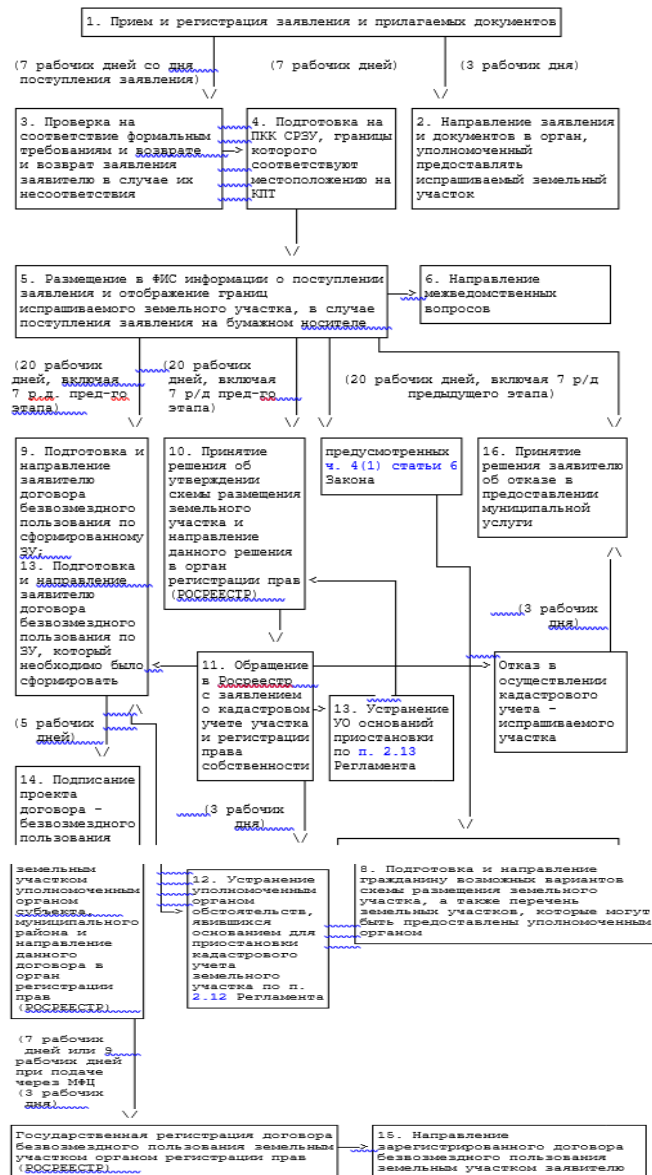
1. Прием и регистрация заявления и прилагаемых документов

(7 рабочих дней со дня поступления заявления)

(7 рабочих дней)

(3 рабочих дня)

\/

3. Проверка на соответствие формальным требованиям и возврат и возврат заявления заявителю в случае их несоответствия

4. Подготовка на ПКК СРЗУ, границы которого соответствуют местоположению на КПТ

2. Направление заявления и документов в орган, уполномоченный предоставлять испрашиваемый земельный участок

\/

5. Размещение в ФИС информации о поступлении заявления и отображение границ испрашиваемого земельного участка, в случае поступления заявления на бумажном носителе

6. Направление межведомственных вопросов

(20 рабочих дней, включая 7 р.д. пред-го этапа)

(20 рабочих дней, включая 7 р/д пред-го этапа)

(20 рабочих дней, включая 7 р/д предыдущего этапа)

\/

\/

\/

\/

9. Подготовка и направление заявителю договора безвозмездного пользования по сформированному ЗУ;
13. Подготовка и направление заявителю договора безвозмездного пользования по ЗУ, который необходимо было сформировать

10. Принятие решения об утверждении схемы размещения земельного участка и направление данного решения в орган регистрации прав (РОСРЕЕСТР)

предусмотренных ч. 4(1) статьи 6 Закона

16. Принятие решения заявителю об отказе в предоставлении муниципальной услуги

/\

(3 рабочих дня)

\/

11. Обращение в Росреестр с заявлением о кадастровом учете участка и регистрации права собственности

13. Устранение УО оснований приостановки по п. 2.13 Регламента

Отказ в осуществлении кадастрового учета - испрашиваемого участка

(5 рабочих дней)

/\

\/

14. Подписание проекта договора - безвозмездного пользования земельным участком уполномоченным органом субъекта муниципального района и направление данного договора в орган регистрации прав (РОСРЕЕСТР)

(3 рабочих дня)

\/

\/

12. Устранение уполномоченным органом обстоятельств, явившихся основанием для приостановки кадастрового учета земельного участка по п. 2.12 Регламента

8. Подготовка и направление гражданину возможных вариантов схемы размещения земельного участка, а также перечень земельных участков, которые могут быть предоставлены уполномоченным органом

(7 рабочих дней или 9 рабочих дней при подаче через МФЦ
(3 рабочих дня)

\/

Государственная регистрация договора безвозмездного пользования земельным участком органом регистрации прав (РОСРЕЕСТР)

15. Направление зарегистрированного договора безвозмездного пользования земельным участком заявителю